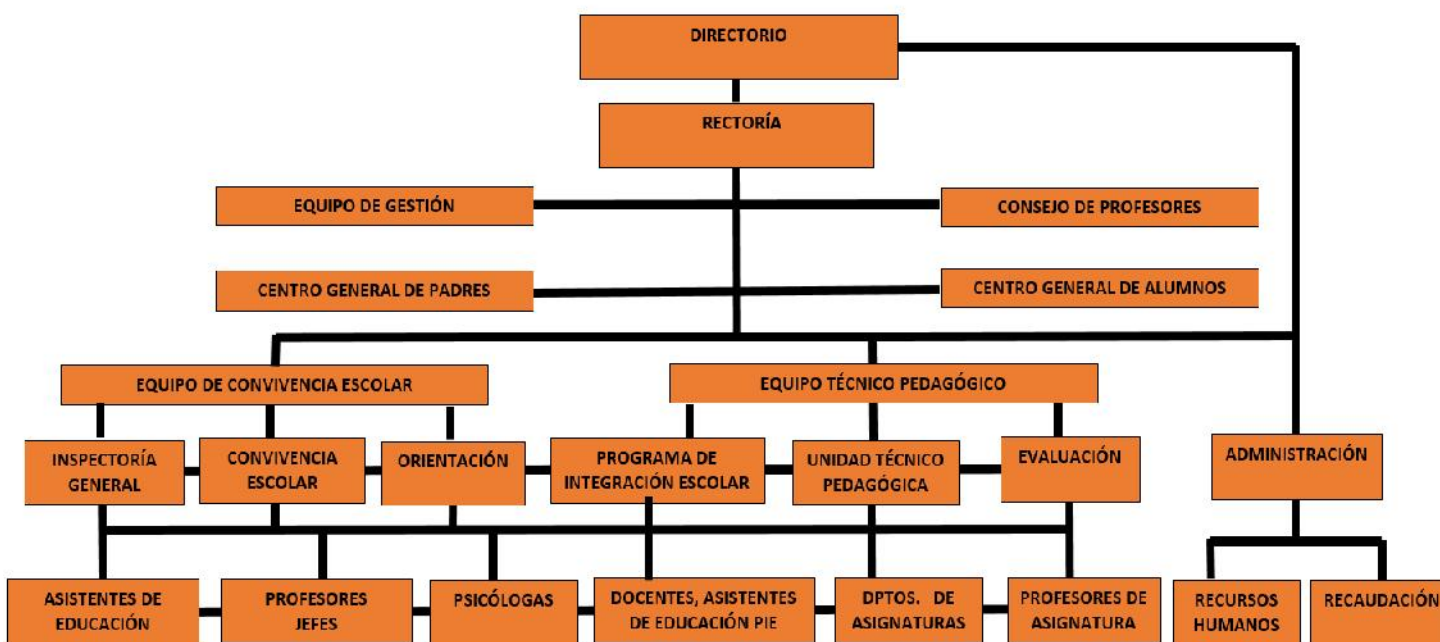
DIRECTORIO

RECTORÍA

EQUIPO DE GESTIÓN

CONSEJO DE PROFESORES

CENTRO GENERAL DE PADRES

CENTRO GENERAL DE ALUMNOS

EQUIPO DE CONVIVENCIA ESCOLAR

EQUIPO TÉCNICO PEDAGÓGICO

INSPECTORÍA GENERAL

CONVIVENCIA ESCOLAR

ORIENTACIÓN

PROGRAMA DE INTEGRACIÓN ESCOLAR

UNIDAD TÉCNICO PEDAGÓGICA

EVALUACIÓN

ADMINISTRACIÓN

ASISTENTES DE EDUCACIÓN

PROFESORES JEFES

PSICÓLOGAS

DOCENTES, ASISTENTES DE EDUCACIÓN PIE

DPTOS. DE ASIGNATURAS

PROFESORES DE ASIGNATURA

RECURSOS HUMANOS

RECAUDACIÓN